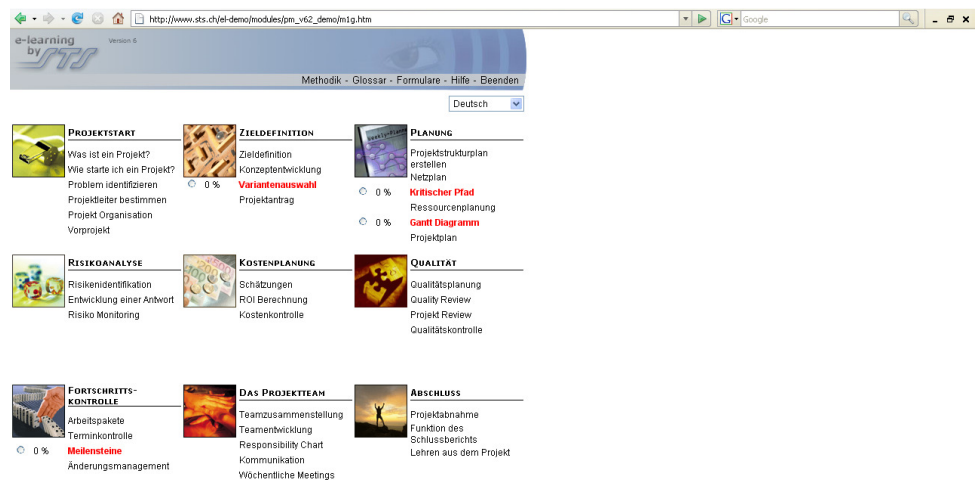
http://www.sts.ch/el-demo/modules/pm_v62_demo/m1g.htm

Google

e-learning by STS Version 6

Methodik - Glossar - Formulare - Hilfe - Beenden

Deutsch

PROJEKTSTART
Was ist ein Projekt?
Wie starte ich ein Projekt?
Problem identifizieren
Projektleiter bestimmen
Projekt Organisation
Vorprojekt

ZIELDEFINITION
Zieldefinition
Konzeptentwicklung
0 % Variantenauswahl
Projektantrag

PLANUNG
Projektstrukturplan erstellen
Netzplan
0 % Kritischer Pfad
Ressourcenplanung
0 % Gantt Diagramm
Projektplan

RISIKOANALYSE
Risikenidentifikation
Entwicklung einer Antwort
Risiko Monitoring

KOSTENPLANUNG
Schätzungen
ROI Berechnung
Kostenkontrolle

QUALITÄT
Qualitätsplanung
Quality Review
Projekt Review
Qualitätskontrolle

FORTSCHRITTS-KONTROLLE
Arbeitspakete
Terminkontrolle
0 % Meilensteine
Änderungsmanagement

DAS PROJEKTTEAM
Teamzusammenstellung
Teamentwicklung
Responsibility Chart
Kommunikation
Wöchentliche Meetings

ABSCHLUSS
Projektabnahme
Funktion des Schlussberichts
Lehren aus dem Projekt